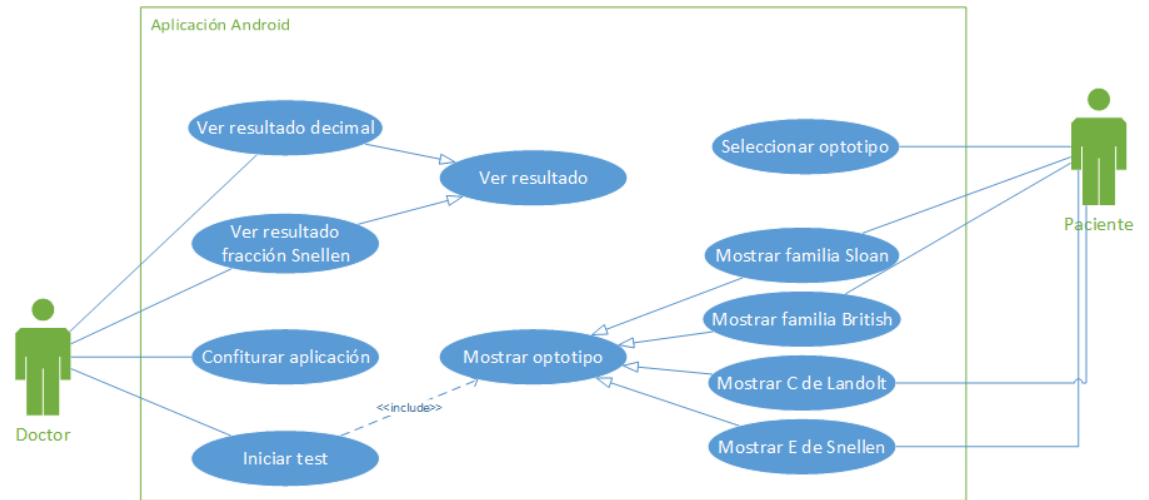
Aplicación Android

Ver resultado decimal

Ver resultado

Ver resultado fracción Snellen

Seleccionar optotipo

Paciente

Mostrar familia Sloan

Mostrar familia British

Confiturar aplicación

Mostrar optotipo

Mostrar C de Landolt

Doctor

<<include>>

Iniciar test

Mostrar E de Snellen